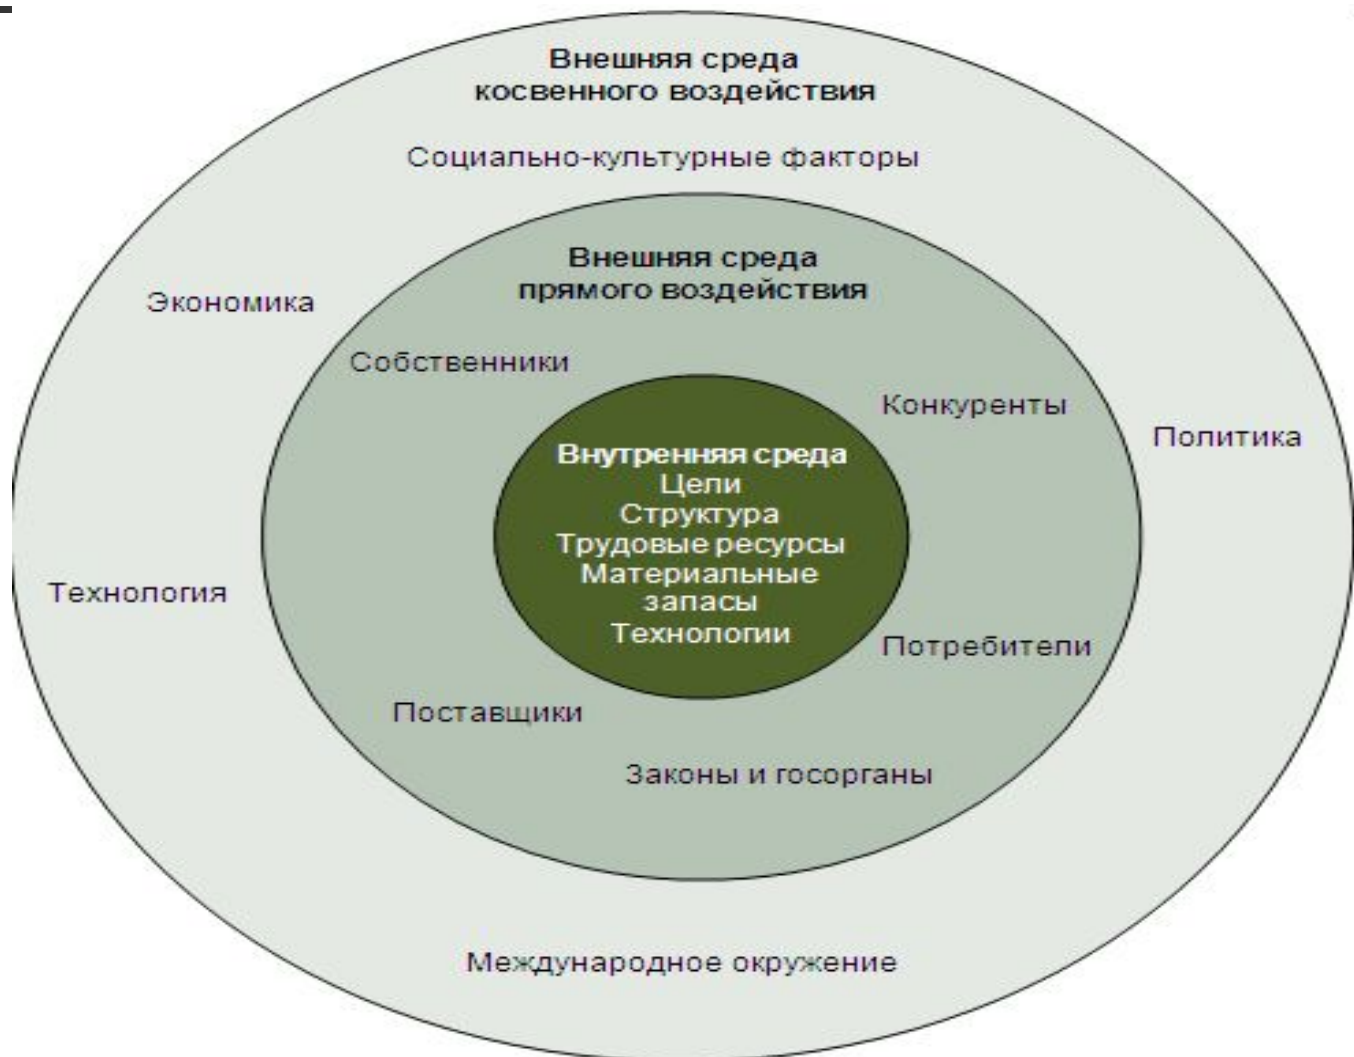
Внешняя среда
косвенного воздействия

Социально-культурные факторы

Экономика

Внешняя среда
прямого воздействия

Собственники

Конкуренты

Политика

Внутренняя среда
Цели
Структура
Трудовые ресурсы
Материальные
запасы
Технологии

Технология

Потребители

Поставщики

Законы и госорганы

Международное окружение